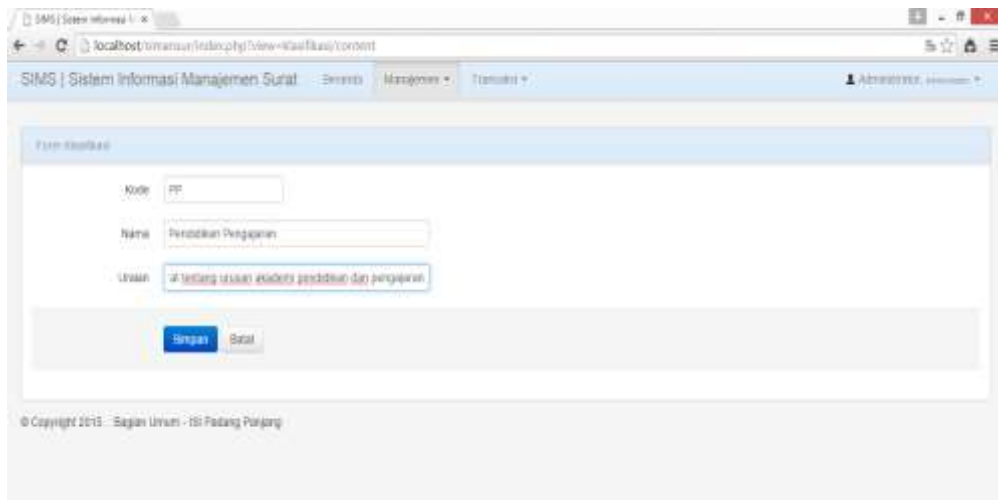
SIMS | Sistem Informasi M ×

localhost/simansur/index.php?view=klasifikasi/content

SIMS | Sistem Informasi Manajemen Surat Beranda Manajemen ▾ Transaksi ▾

Administrator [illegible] ▾

Form Klasifikasi

Kode PP

Nama Pendidikan Pengajaran

Uraian st tentang urusan akademi pendidikan dan pengajaran

Simpan Batal

© Copyright 2015 . Bagian Umum - ISI Padang Panjang